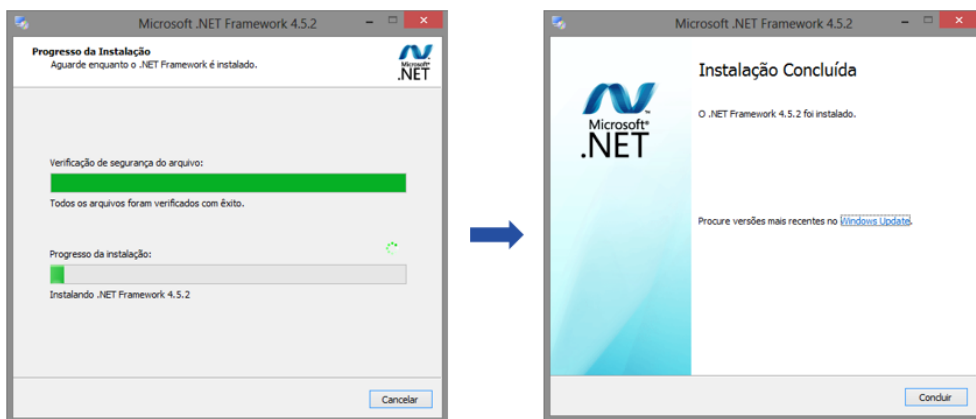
Microsoft .NET Framework 4.5.2

Progresso da Instalação
Aguarde enquanto o .NET Framework é instalado.

Microsoft .NET

Verificação de segurança do arquivo:

Todos os arquivos foram verificados com êxito.

Progresso da instalação:

Instalando .NET Framework 4.5.2

Cancelar

Microsoft .NET Framework 4.5.2

Microsoft .NET

Instalação Concluída

O .NET Framework 4.5.2 foi instalado.

Procure versões mais recentes no Windows Update.

Concluir